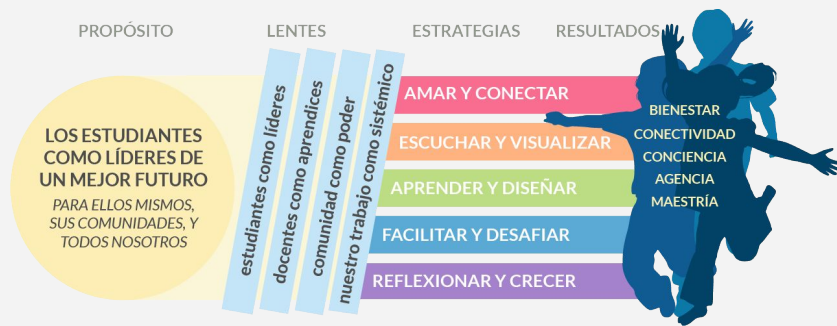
PROPÓSITO

LENTES

ESTRATEGIAS

RESULTADOS

LOS ESTUDIANTES COMO LÍDERES DE UN MEJOR FUTURO

PARA ELLOS MISMOS, SUS COMUNIDADES, Y TODOS NOSOTROS

estudiantes como líderes

docentes como aprendices

comunidad como poder

nuestro trabajo como sistémico

AMAR Y CONECTAR

ESCUCHAR Y VISUALIZAR

APRENDER Y DISEÑAR

FACILITAR Y DESAFIAR

REFLEXIONAR Y CRECER

BIENESTAR

CONECTIVIDAD

CONCIENCIA

AGENCIA

MAESTRÍA